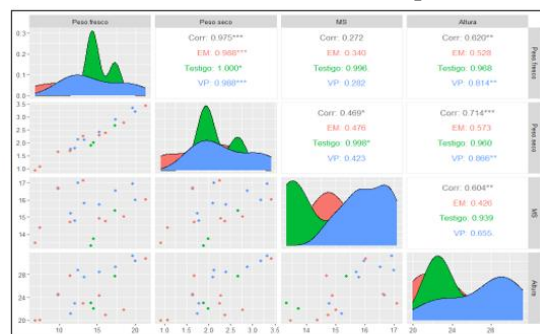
| Peso fresco | Peso seco | MS | Altura | |
|---|---|---|---|---|
| 0.3 0.2 0.1 0.0 | Corr: 0.975*** EM: 0.988*** Testigo: 1.000* VP: 0.988*** | Corr: 0.272 EM: 0.340 Testigo: 0.996 VP: 0.282 | Corr: 0.620** EM: 0.528 Testigo: 0.968 VP: 0.814** | Peso fresco |
| 3.5 3.0 2.5 2.0 1.5 1.0 | | Corr: 0.469* EM: 0.476 Testigo: 0.998* VP: 0.423 | Corr: 0.714*** EM: 0.573 Testigo: 0.960 VP: 0.866** | Peso seco |
| 17 16 15 14 13 | | | Corr: 0.604** EM: 0.426 Testigo: 0.939 VP: 0.655 | MS |
| 28 24 20 | | | | Altura |
| 10 15 20 | 1.0 1.5 2.0 2.5 3.0 3.5 | 13 14 15 16 17 | 20 24 28 | |